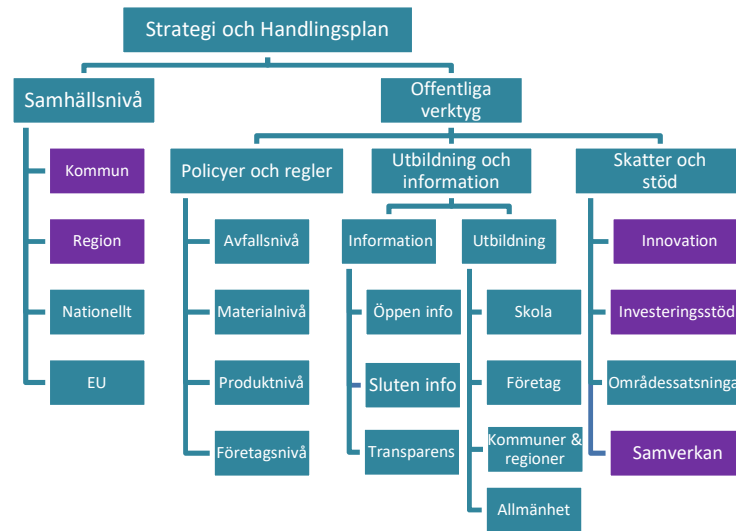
Strategi och Handlingsplan

Samhällsnivå

Kommun

Region

Nationellt

EU

Offentliga verktyg

Policyer och regler

Avfallsnivå

Materialnivå

Produktnivå

Företagsnivå

Utbildning och information

Information

Öppen info

Sluten info

Transparens

Utbildning

Skola

Företag

Kommuner & regioner

Allmänhet

Skatter och stöd

Innovation

Investeringsstöd

Områdessatsninga

Samverkan